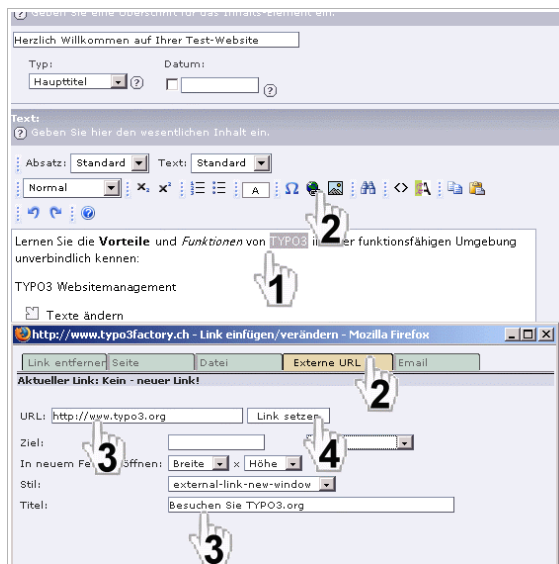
Geben Sie eine Überschrift für das Inhalts-Element ein.

Herzlich Willkommen auf Ihrer Test-Website

Typ: Haupttitel

Datum:

Text:
Geben Sie hier den wesentlichen Inhalt ein.

Absatz: Standard Text: Standard

Normal

$x_2$ $x^2$

A

2

Lernen Sie die **Vorteile** und *Funktionen* von TYPO3 in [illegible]er funktionsfähigen Umgebung unverbindlich kennen:

1

TYPO3 Websitemanagement

Texte ändern

http://www.typo3factory.ch - Link einfügen/verändern - Mozilla Firefox

Link entfernen | Seite | Datei | Externe URL | Email

2

Aktueller Link: Kein - neuer Link!

URL: http://www.typo3.org Link setzen

3

4

Ziel:

In neuem Fe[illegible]öffnen: Breite x Höhe

Stil: external-link-new-window

Titel: Besuchen Sie TYPO3.org

3